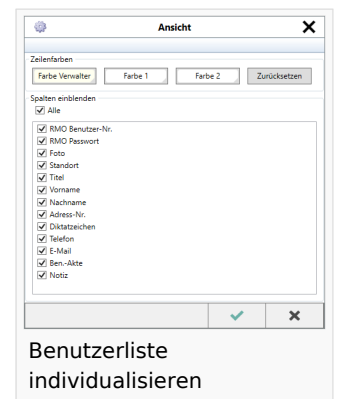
Ansicht

Zeilenfarben

Farbe Verwalter | Farbe 1 | Farbe 2 | Zurücksetzen

Spalten einblenden

Alle

RMO Benutzer-Nr.
RMO Passwort
Foto
Standort
Titel
Vorname
Nachname
Adress-Nr.
Diktatzeichen
Telefon
E-Mail
Ben.-Akte
Notiz

Benutzerliste individualisieren